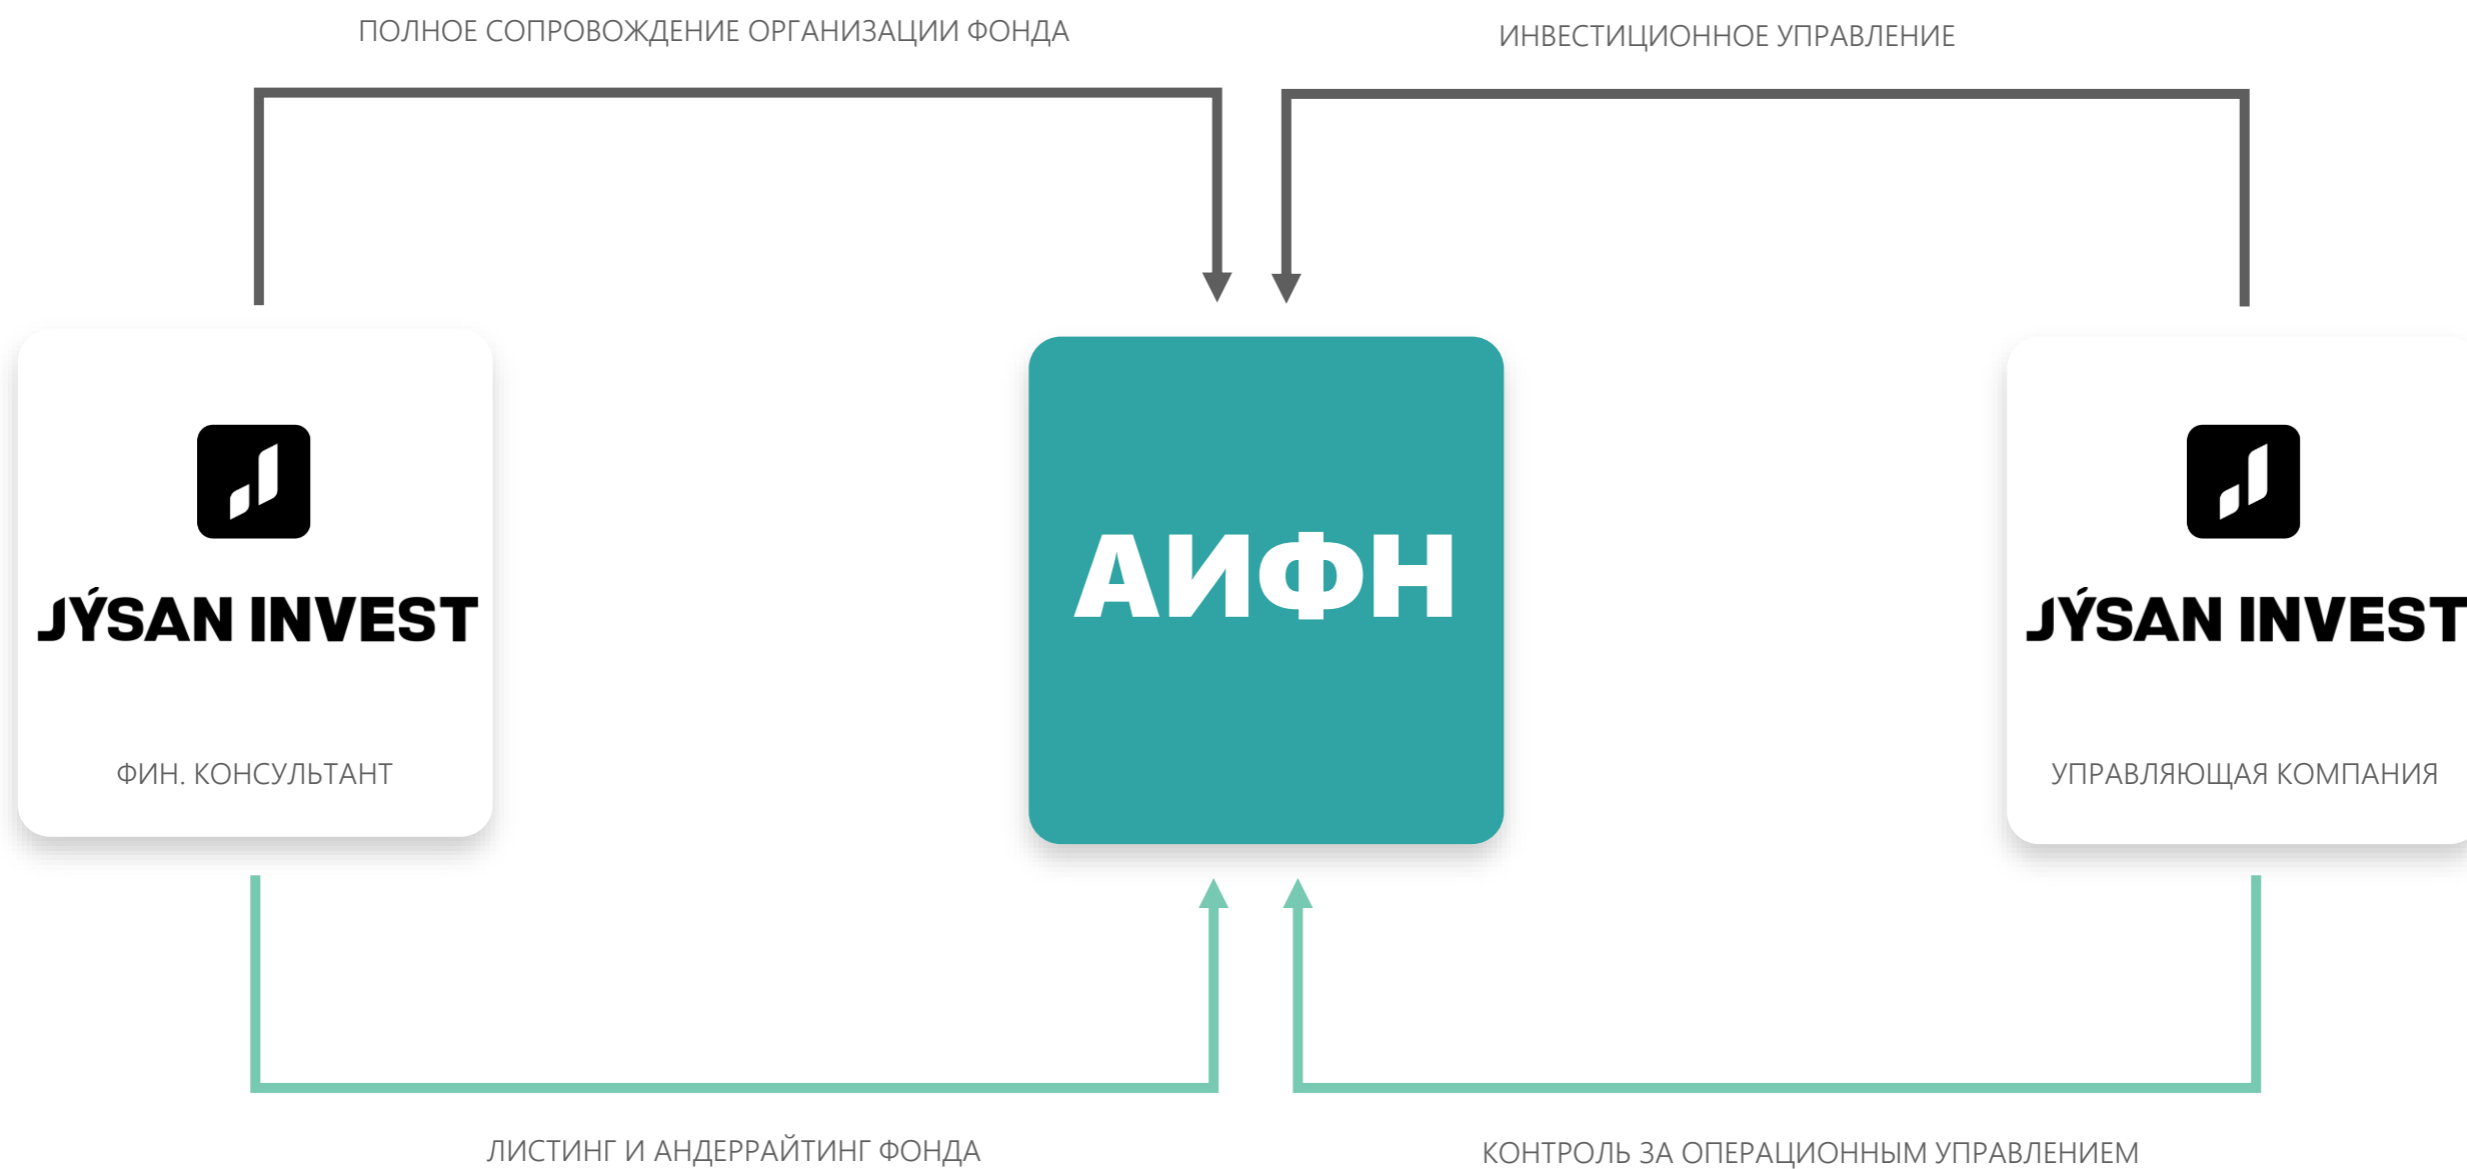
ПОЛНОЕ СОПРОВОЖДЕНИЕ ОРГАНИЗАЦИИ ФОНДА

ИНВЕСТИЦИОННОЕ УПРАВЛЕНИЕ

JÝSAN INVEST

ФИН. КОНСУЛЬТАНТ

АИФН

JÝSAN INVEST

УПРАВЛЯЮЩАЯ КОМПАНИЯ

ЛИСТИНГ И АНДЕРРАЙТИНГ ФОНДА

КОНТРОЛЬ ЗА ОПЕРАЦИОННЫМ УПРАВЛЕНИЕМ